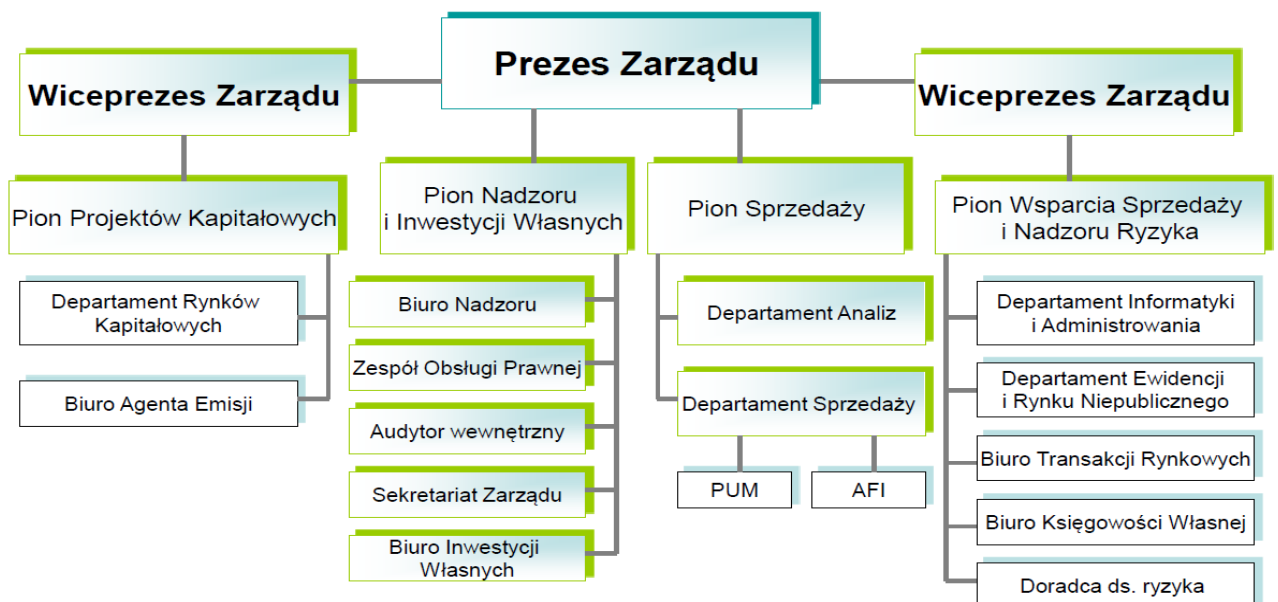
Prezes Zarządu

Wiceprezes Zarządu

Wiceprezes Zarządu

Pion Projektów Kapitałowych

Departament Rynków Kapitałowych

Biuro Agenta Emisji

Pion Nadzoru i Inwestycji Własnych

Biuro Nadzoru

Zespół Obsługi Prawnej

Audytor wewnętrzny

Sekretariat Zarządu

Biuro Inwestycji Własnych

Pion Sprzedaży

Departament Analiz

Departament Sprzedaży

PUM

AFI

Pion Wsparcia Sprzedaży i Nadzoru Ryzyka

Departament Informatyki i Administrowania

Departament Ewidencji i Rynku Niepublicznego

Biuro Transakcji Rynkowych

Biuro Księgowości Własnej

Doradca ds. ryzyka